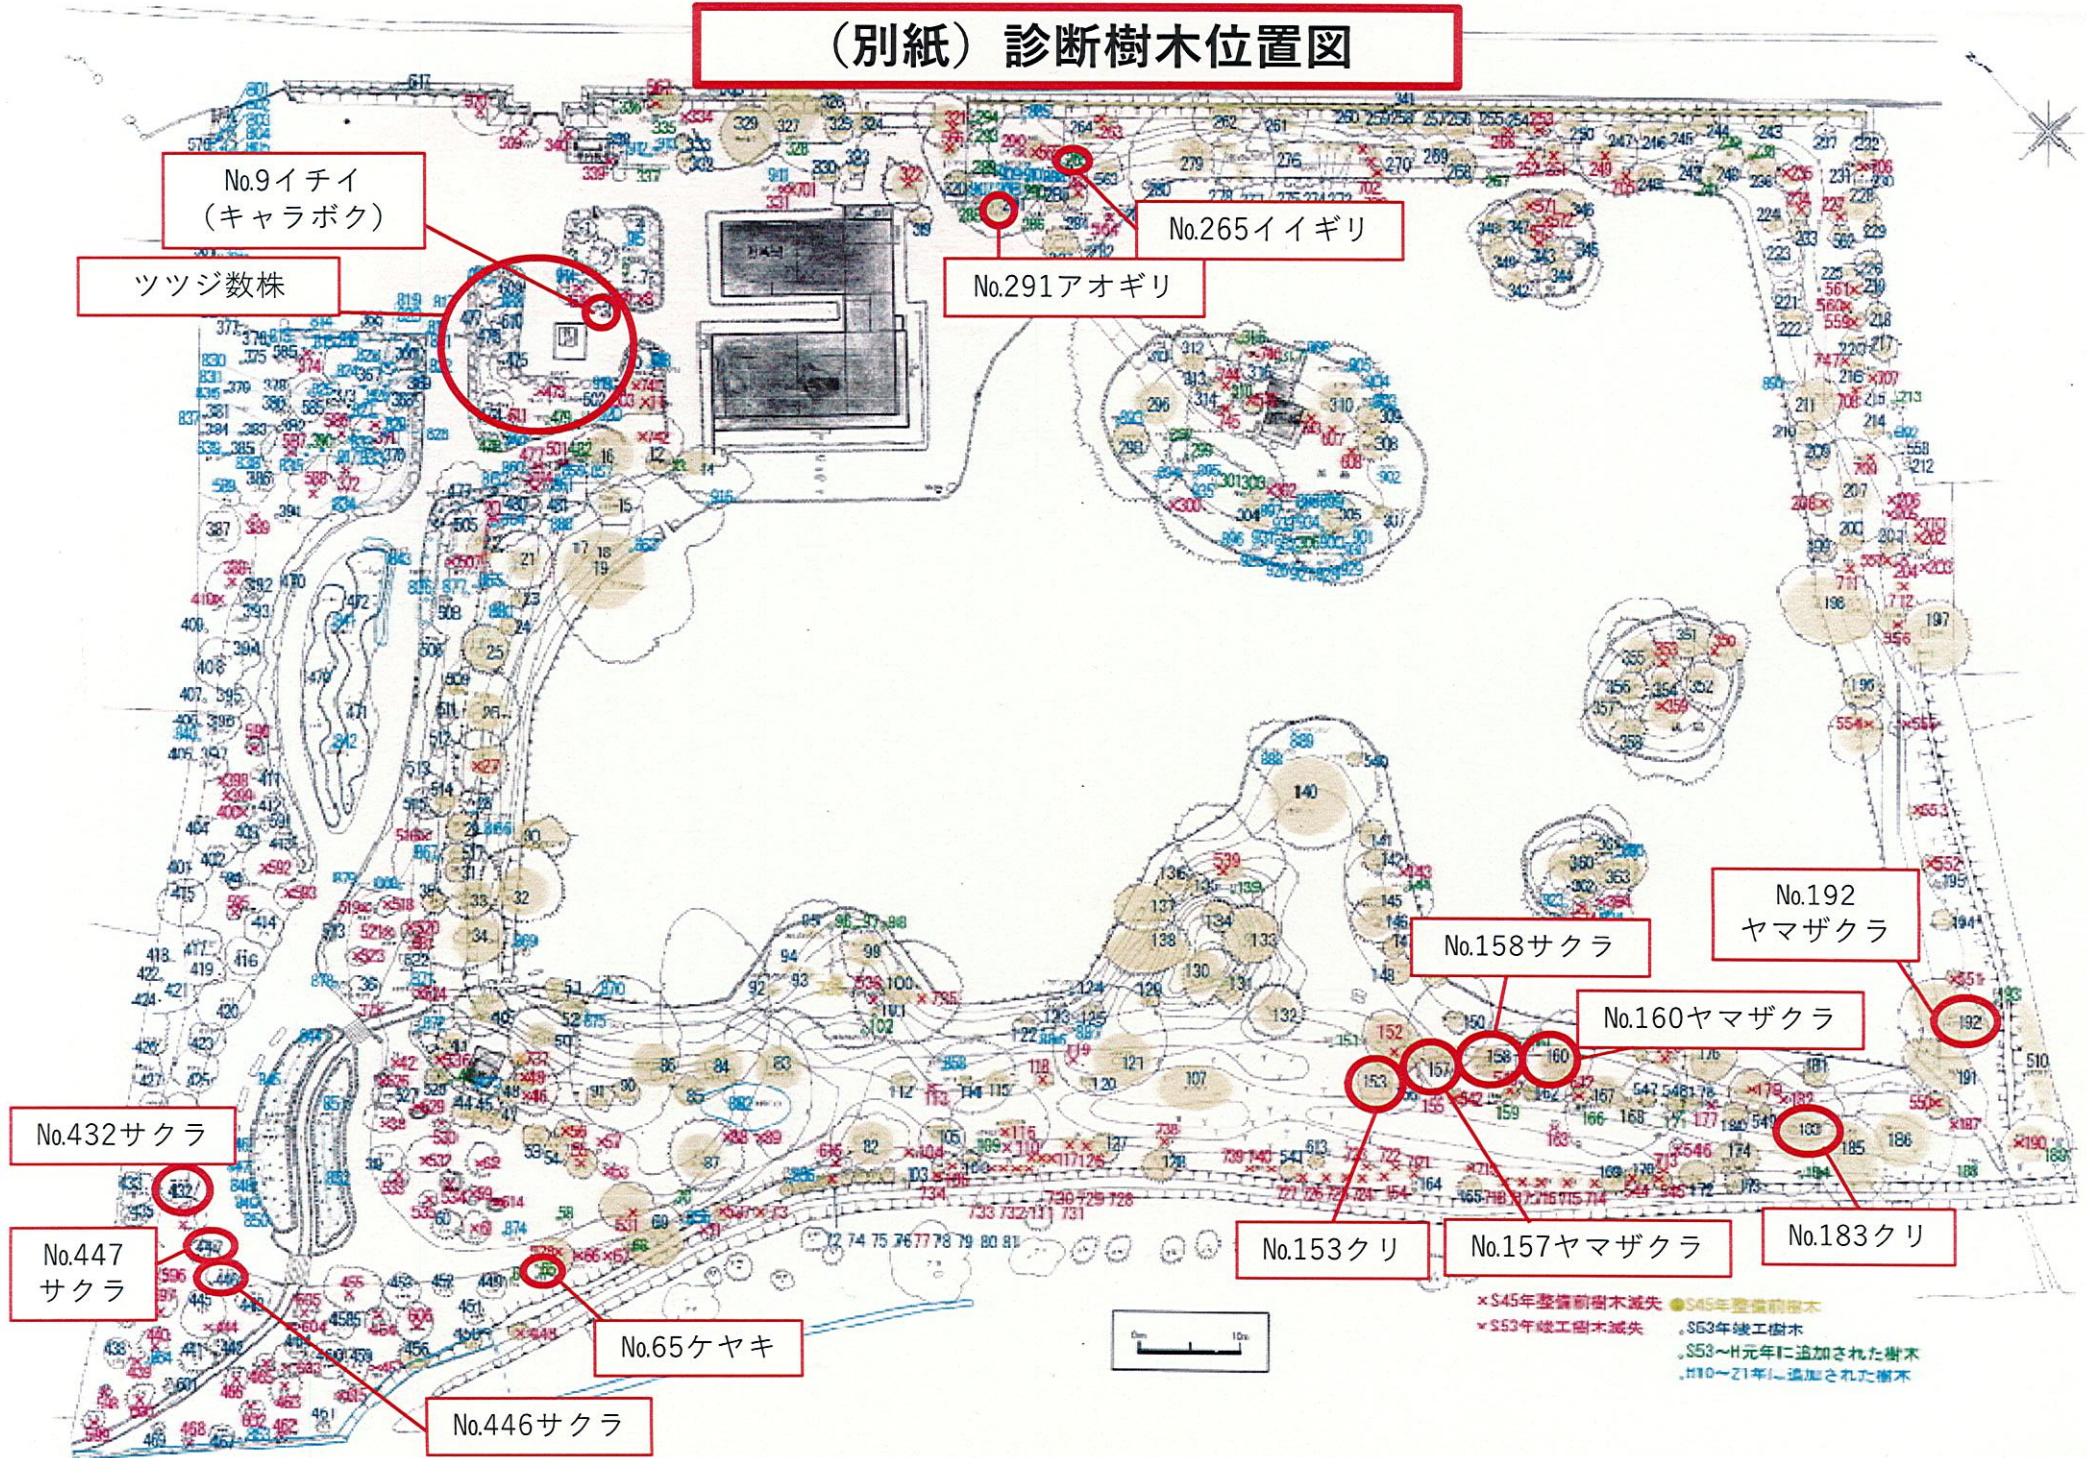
（別紙）診断樹木位置図

No.9イチイ（キャラボク）

ツツジ数株

No.265イイギリ

No.291アオギリ

No.192 ヤマザクラ

No.158サクラ

No.160ヤマザクラ

No.432サクラ

No.447 サクラ

No.153クリ

No.157ヤマザクラ

No.183クリ

No.65ケヤキ

No.446サクラ

×S45年整備前樹木滅失 ●S45年整備前樹木
×S53年竣工樹木滅失 ○S53年竣工樹木
○S53～H元年に追加された樹木
○H10～21年に追加された樹木